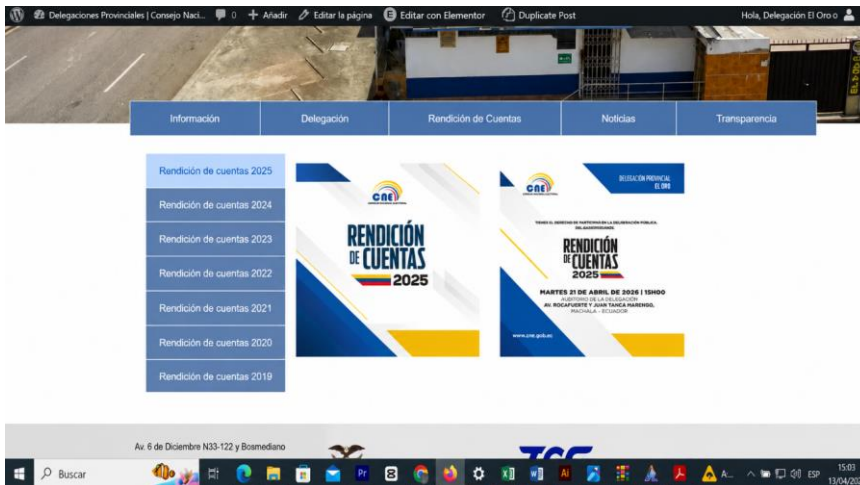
Delegaciones Provinciales | Consejo Naci... 0 + Añadir Editar la página Editar con Elementor Duplicate Post Hola, Delegación El Oro o

Información | Delegación | Rendición de Cuentas | Noticias | Transparencia

Rendición de cuentas 2025
Rendición de cuentas 2024
Rendición de cuentas 2023
Rendición de cuentas 2022
Rendición de cuentas 2021
Rendición de cuentas 2020
Rendición de cuentas 2019

CNE
RENDICIÓN DE CUENTAS 2025

CNE
DELEGACIÓN PROVINCIAL EL ORO
TIENES EL DERECHO DE PARTICIPAR EN LA DELIBERACIÓN PÚBLICA DEL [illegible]
RENDICIÓN DE CUENTAS 2025
MARTES 21 DE ABRIL DE 2026 | 15H00
AUDITORIO DE LA DELEGACIÓN
AV. ROCAFUERTE Y JUAN TANCA MARENGO, MACHALA - ECUADOR
www.cne.gob.ec

Av. 6 de Diciembre N33-122 y Bosmediano

Buscar
ESP 15:03 13/04/20